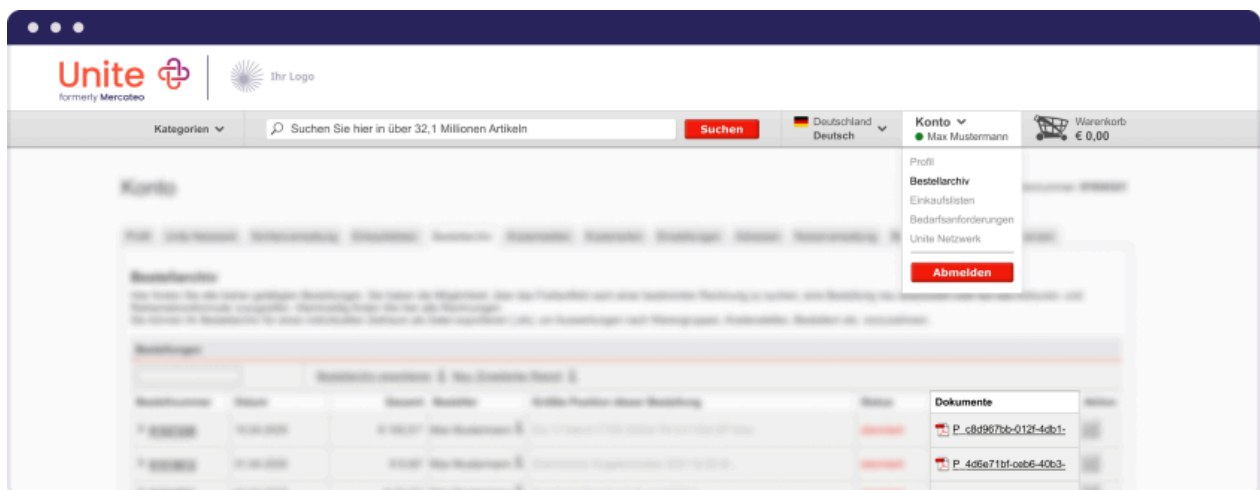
Unite
formerly Mercateo

Ihr Logo

Kategorien

Suchen Sie hier in über 32,1 Millionen Artikeln

Suchen

Deutschland
Deutsch

Konto
Max Mustermann

Warenkorb
€ 0,00

Profil
Bestellarchiv
Einkaufslisten
Bedarfsanforderungen
Unite Netzwerk

Abmelden

Konto

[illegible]

Bestellarchiv

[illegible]

Bestellungen

| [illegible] | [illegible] | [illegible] | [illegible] | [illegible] | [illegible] | Dokumente | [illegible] |
|---|---|---|---|---|---|---|---|
| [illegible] | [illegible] | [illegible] | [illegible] | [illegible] | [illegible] | P_c8d967bb-012f-4db1- | |
| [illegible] | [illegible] | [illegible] | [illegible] | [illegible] | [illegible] | P_4d6e71bf-ceb6-40b3- | |